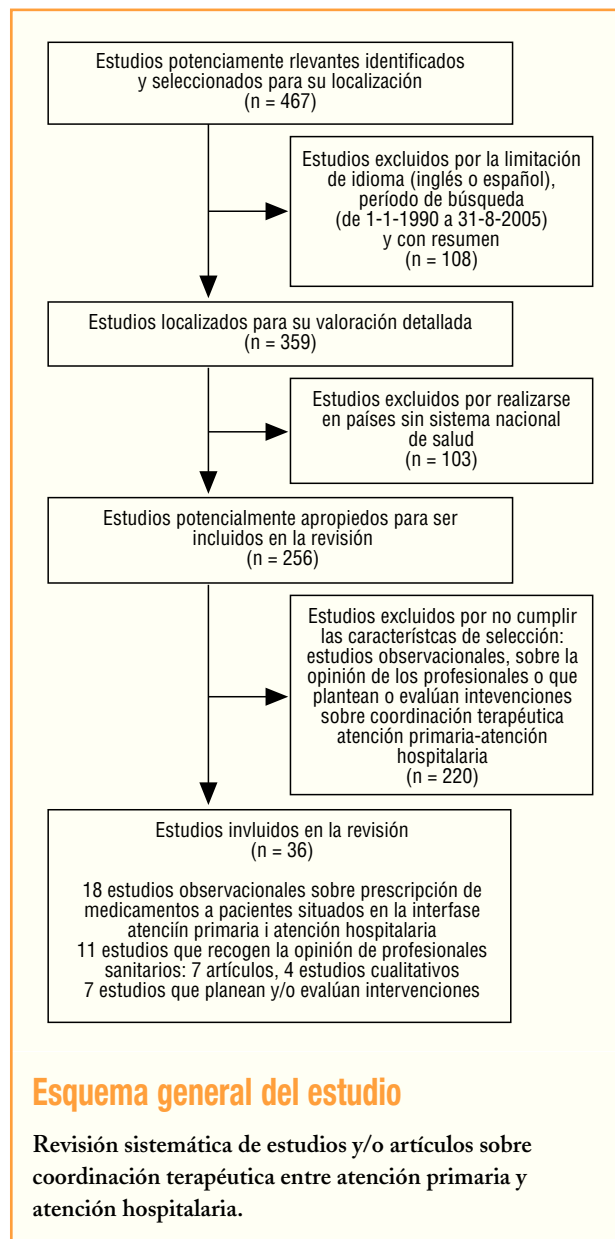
Estudios potenciamente rlevantes identificados y seleccionados para su localización
(n = 467)

Estudios excluidos por la limitación de idioma (inglés o español), período de búsqueda (de 1-1-1990 a 31-8-2005) y con resumen
(n = 108)

Estudios localizados para su valoración detallada
(n = 359)

Estudios excluidos por realizarse en países sin sistema nacional de salud
(n = 103)

Estudios potencialmente apropiedos para ser incluidos en la revisión
(n = 256)

Estudios excluidos por no cumplir las característcas de selección: estudios observacionales, sobre la opinión de los profesionales o que plantean o evalúan intevenciones sobre coordinación terapéutica atención primaria-atención hospitalaria
(n = 220)

Estudios invluidos en la revisión
(n = 36)

18 estudios observacionales sobre prescripción de medicamentos a pacientes situados en la interfase atenciín primaria i atención hospitalaria
11 estudios que recogen la opinión de profesionales sanitarios: 7 artículos, 4 estudios cualitativos
7 estudios que planean y/o evalúan intervenciones

Esquema general del estudio

Revisión sistemática de estudios y/o artículos sobre coordinación terapéutica entre atención primaria y atención hospitalaria.